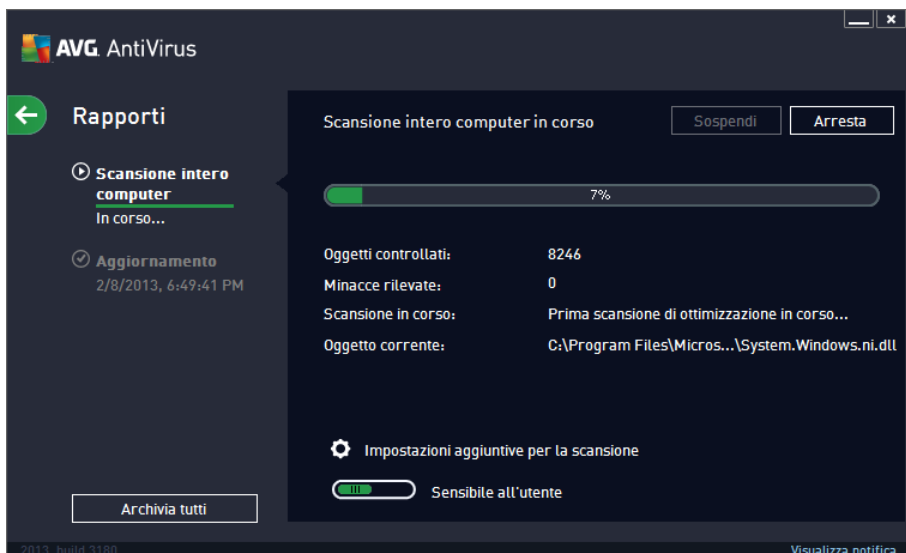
AVG AntiVirus

Rapporti

Scansione intero computer
In corso...

Aggiornamento
2/8/2013, 6:49:41 PM

Archivia tutti

Scansione intero computer in corso

Sospendi

Arresta

7%

Oggetti controllati: 8246
Minacce rilevate: 0
Scansione in corso: Prima scansione di ottimizzazione in corso...
Oggetto corrente: C:\Program Files\Micros...\System.Windows.ni.dll

Impostazioni aggiuntive per la scansione

Sensibile all'utente

2013 build 3180

Visualizza notifica